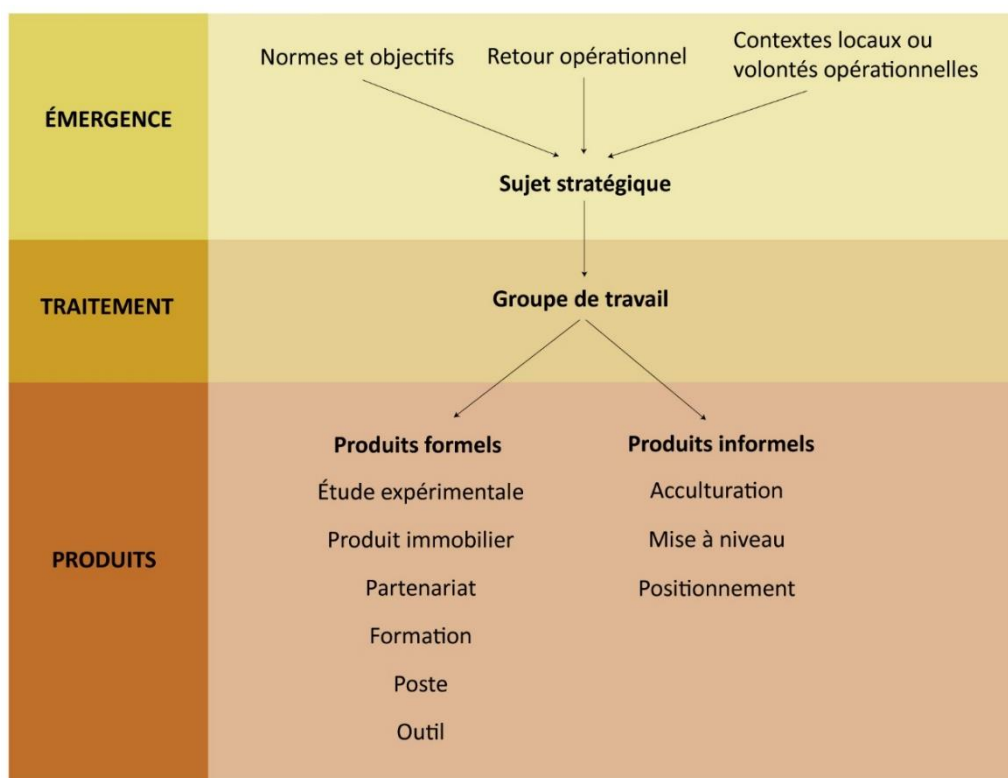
ÉMERGENCE

Normes et objectifs

Retour opérationnel

Contextes locaux ou volontés opérationnelles

Sujet stratégique

TRAITEMENT

Groupe de travail

PRODUITS

Produits formels

Étude expérimentale

Produit immobilier

Partenariat

Formation

Poste

Outil

Produits informels

Acculturation

Mise à niveau

Positionnement